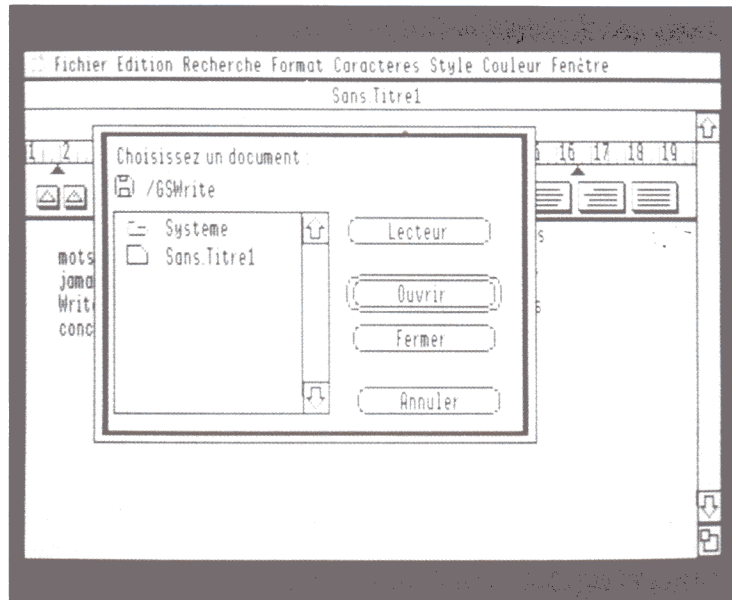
Fichier Edition Recherche Format Caracteres Style Couleur Fenêtre

Sans.Titre1

1 2 16 17 18 19

Choisissez un document :

/GSWrite

Systeme

Sans.Titre1

Lecteur

Ouvrir

Fermer

Annuler

mots
jama
Writ
conc